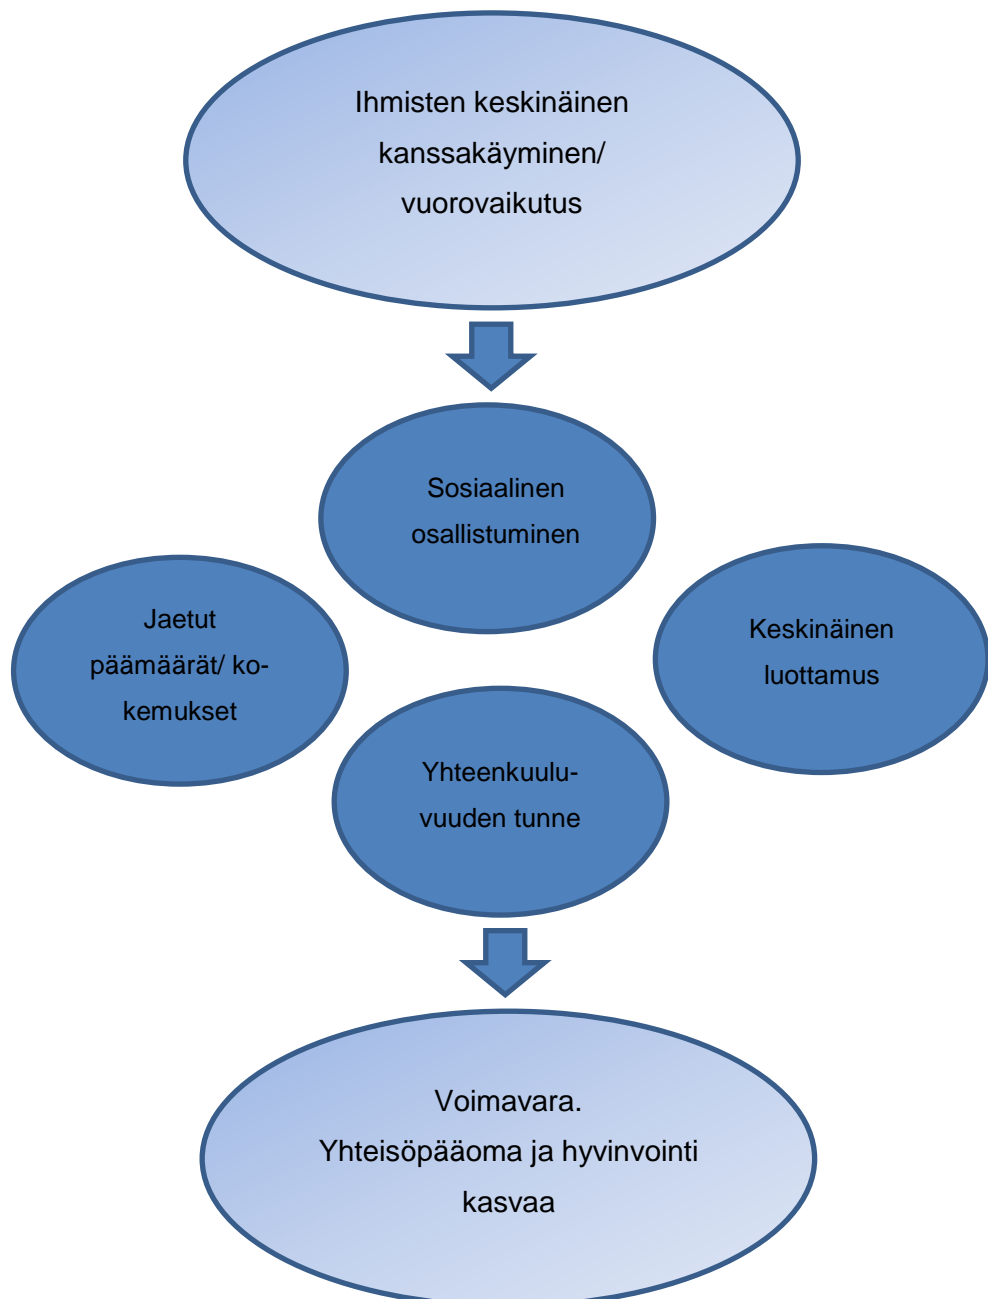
Ihmisten keskinäinen kanssakäyminen/ vuorovaikutus

Sosiaalinen osallistuminen

Jaetut päämäärät/ kokemukset

Keskinäinen luottamus

Yhteenkuuluvuuden tunne

Voimavara.
Yhteisöpääoma ja hyvinvointi kasvaa